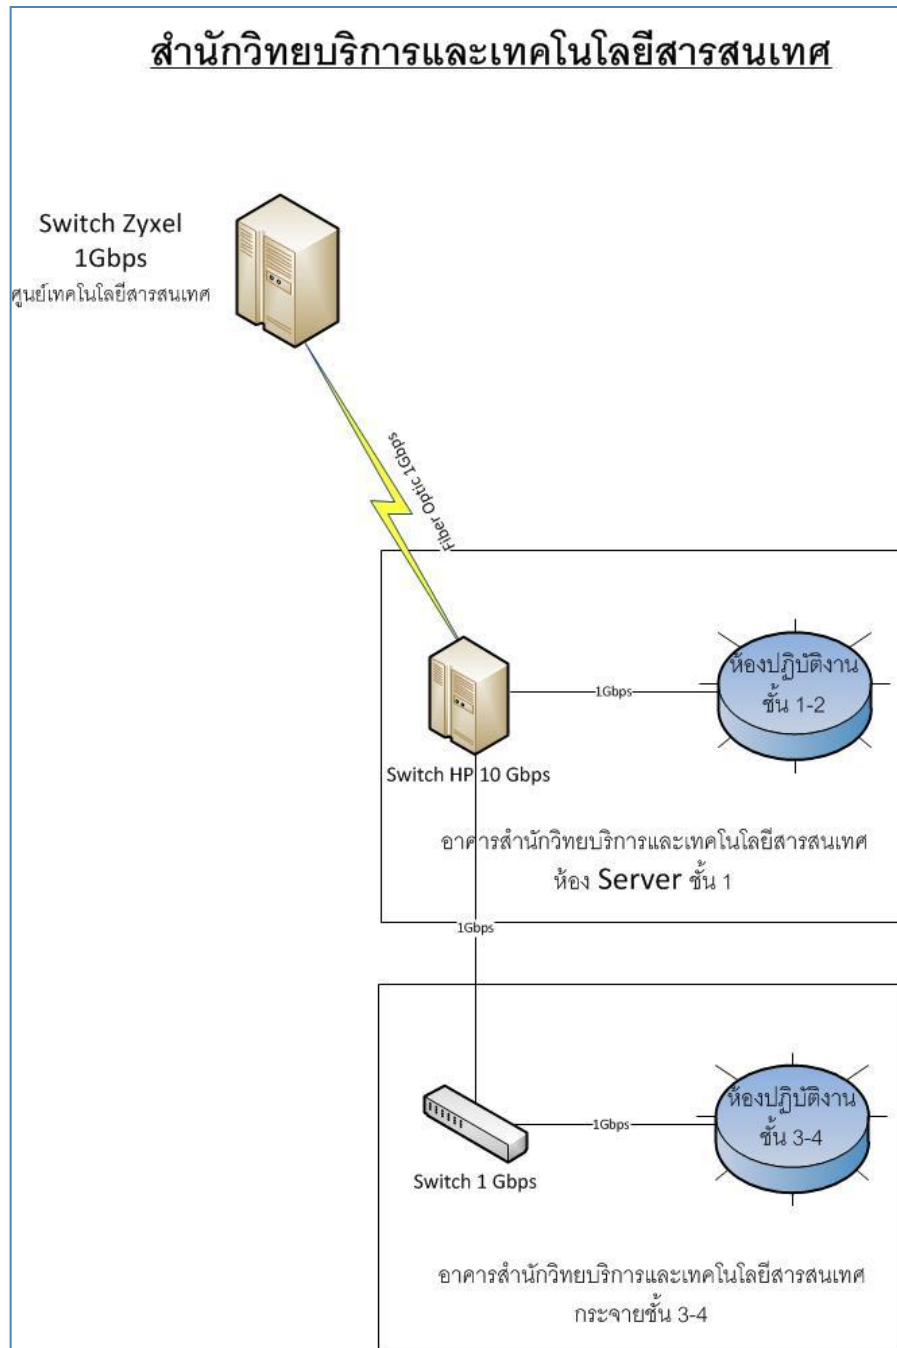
สำนักวิทยบริการและเทคโนโลยีสารสนเทศ

Switch Zyxel 1Gbps
ศูนย์เทคโนโลยีสารสนเทศ

Fiber Optic 1Gbps

Switch HP 10 Gbps

1Gbps

ห้องปฏิบัติงาน ชั้น 1-2

อาคารสำนักวิทยบริการและเทคโนโลยีสารสนเทศ
ห้อง Server ชั้น 1

1Gbps

Switch 1 Gbps

1Gbps

ห้องปฏิบัติงาน ชั้น 3-4

อาคารสำนักวิทยบริการและเทคโนโลยีสารสนเทศ
กระจายชั้น 3-4